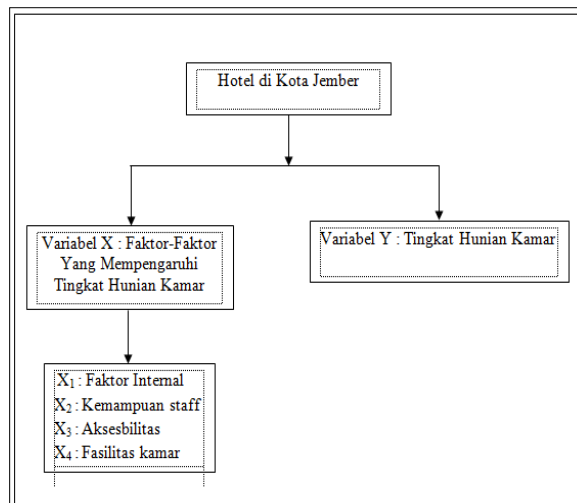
Hotel di Kota Jember

Variabel X : Faktor-Faktor Yang Mempengaruhi Tingkat Hunian Kamar

Variabel Y : Tingkat Hunian Kamar

$X_1$ : Faktor Internal
$X_2$ : Kemampuan staff
$X_3$ : Aksesbilitas
$X_4$ : Fasilitas kamar